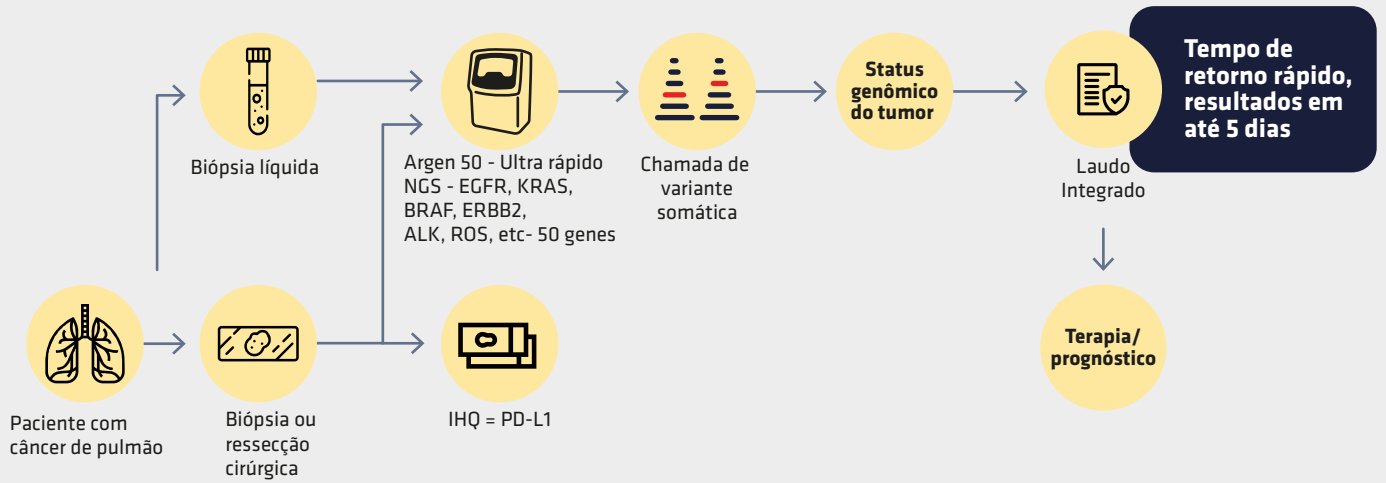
Biópsia líquida

Argen 50 - Ultra rápido
NGS - EGFR, KRAS, BRAF, ERBB2, ALK, ROS, etc- 50 genes

Chamada de variante somática

Status genômico do tumor

Laudo Integrado

Tempo de retorno rápido, resultados em até 5 dias

Terapia/ prognóstico

Paciente com câncer de pulmão

Biópsia ou ressecção cirúrgica

IHQ = PD-L1